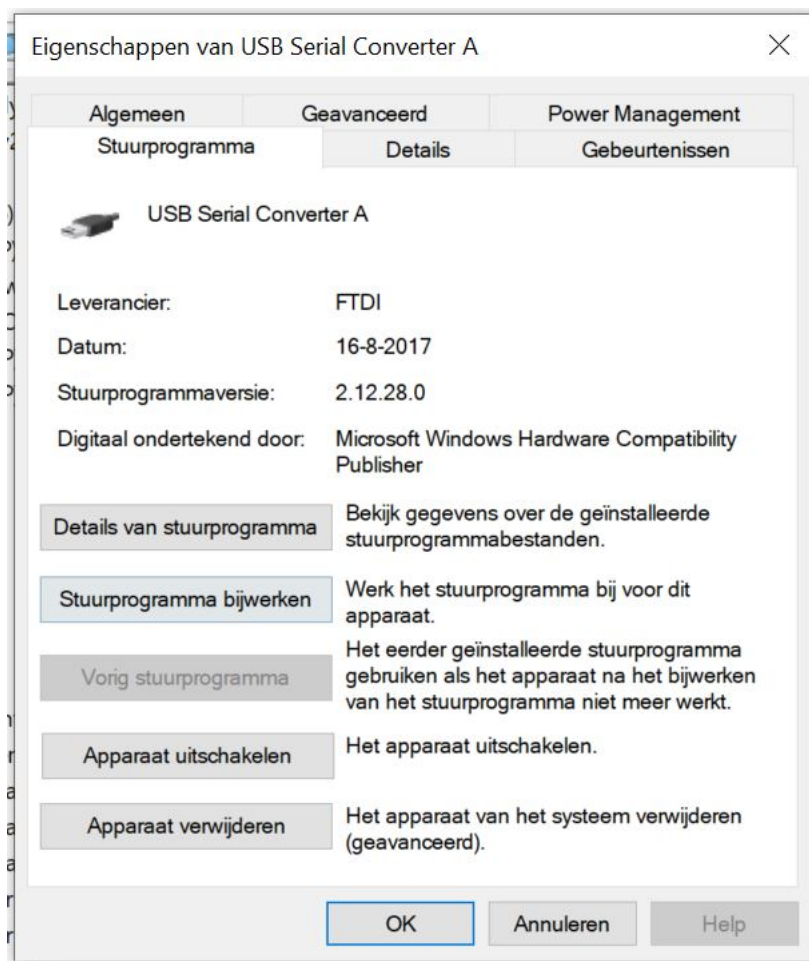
Eigenschappen van USB Serial Converter A

Algemeen
Geavanceerd
Power Management
Stuurprogramma
Details
Gebeurtenissen

USB Serial Converter A

Leverancier: FTDI
Datum: 16-8-2017
Stuurprogrammaversie: 2.12.28.0
Digitaal ondertekend door: Microsoft Windows Hardware Compatibility Publisher

Details van stuurprogramma
Bekijk gegevens over de geïnstalleerde stuurprogrammabestanden.

Stuurprogramma bijwerken
Werk het stuurprogramma bij voor dit apparaat.

Vorig stuurprogramma
Het eerder geïnstalleerde stuurprogramma gebruiken als het apparaat na het bijwerken van het stuurprogramma niet meer werkt.

Apparaat uitschakelen
Het apparaat uitschakelen.

Apparaat verwijderen
Het apparaat van het systeem verwijderen (geavanceerd).

OK
Annuleren
Help